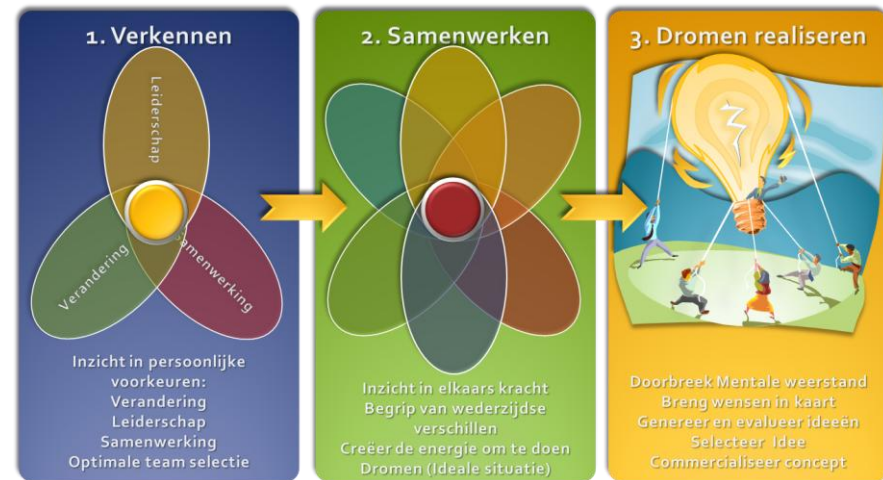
1. Verkennen

Leiderschap

Verandering

Samenwerking

Inzicht in persoonlijke voorkeuren:
Verandering
Leiderschap
Samenwerking
Optimale team selectie

2. Samenwerken

Inzicht in elkaars kracht
Begrip van wederzijdse verschillen
Creëer de energie om te doen
Dromen (Ideale situatie)

3. Dromen realiseren

Doorbreek Mentale weerstand
Breng wensen in kaart
Genereer en evalueer ideeën
Selecteer Idee
Commercialiseer concept